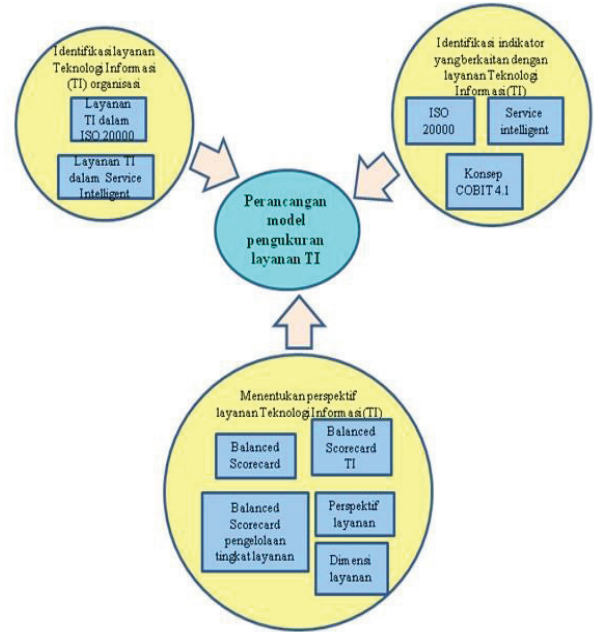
Identifikasi layanan Teknologi Informasi (TI) organisasi

Layanan TI dalam ISO 20000

Layanan TI dalam Service Intelligent

Identifikasi indikator yangberkaitan dengan layanan Teknologi Informasi(TI)

ISO 20000

Service intelligent

Konsep COBIT 4.1

Perancangan model pengukuran layanan TI

Menentukan perspektif layanan Teknologi Informasi(TI)

Balanced Scorecard

Balanced Scorecard TI

Balanced Scorecard pengelolaan tingkat layanan

Perspektif layanan

Dimensi layanan